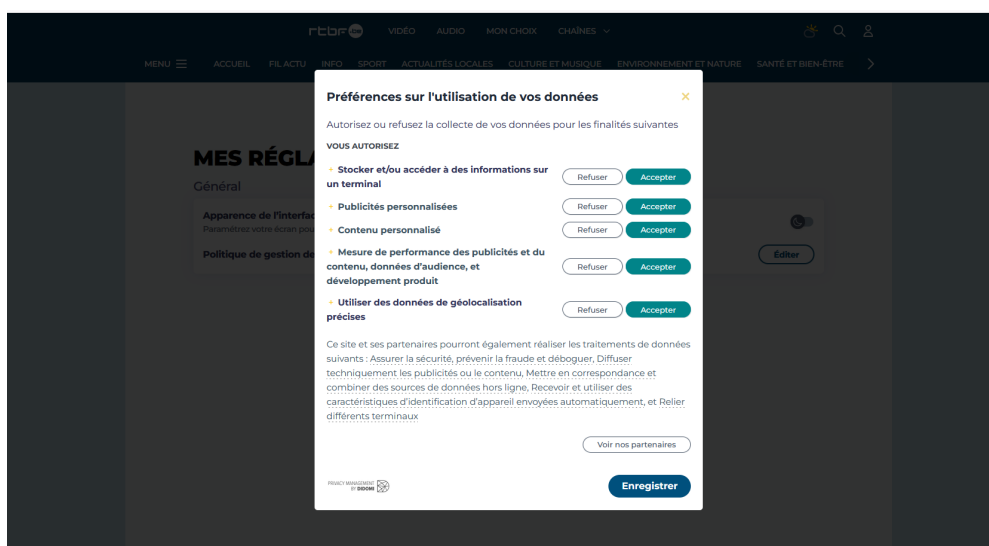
rtbf VIDÉO AUDIO MON CHOIX CHAÎNES

MENU ACCUEIL FIL ACTU INFO SPORT ACTUALITÉS LOCALES CULTURE ET MUSIQUE ENVIRONNEMENT ET NATURE SANTÉ ET BIEN-ÊTRE

MES RÉGLA

Général

Apparence de l'interfac

Paramétrez votre écran pou

Politique de gestion de

Éditer

Préférences sur l'utilisation de vos données

Autorisez ou refusez la collecte de vos données pour les finalités suivantes

VOUS AUTORISEZ

+ Stocker et/ou accéder à des informations sur un terminal
Refuser Accepter

+ Publicités personnalisées
Refuser Accepter

+ Contenu personnalisé
Refuser Accepter

+ Mesure de performance des publicités et du contenu, données d'audience, et développement produit
Refuser Accepter

+ Utiliser des données de géolocalisation précises
Refuser Accepter

Ce site et ses partenaires pourront également réaliser les traitements de données suivants : Assurer la sécurité, prévenir la fraude et déboguer, Diffuser techniquement les publicités ou le contenu, Mettre en correspondance et combiner des sources de données hors ligne, Recevoir et utiliser des caractéristiques d'identification d'appareil envoyées automatiquement, et Relier différents terminaux

Voir nos partenaires

PRIVACY MANAGEMENT BY DIDOMI

Enregistrer